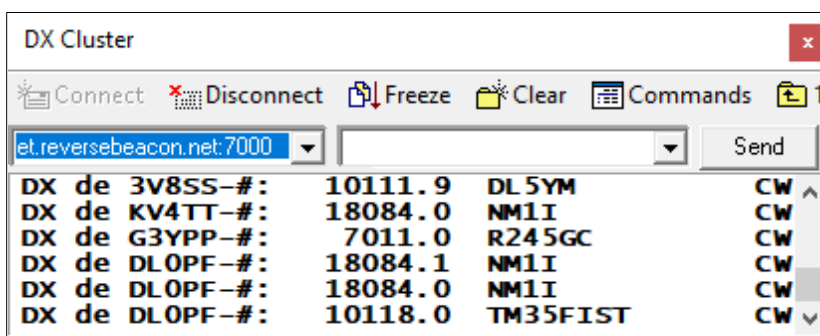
DX Cluster

x

Connect Disconnect Freeze Clear Commands

et.reversebeacon.net:7000

Send

DX de 3V8SS-#: 10111.9 DL5YM CW
DX de KV4TT-#: 18084.0 NM1I CW
DX de G3YPP-#: 7011.0 R245GC CW
DX de DL0PF-#: 18084.1 NM1I CW
DX de DL0PF-#: 18084.0 NM1I CW
DX de DL0PF-#: 10118.0 TM35FIST CW